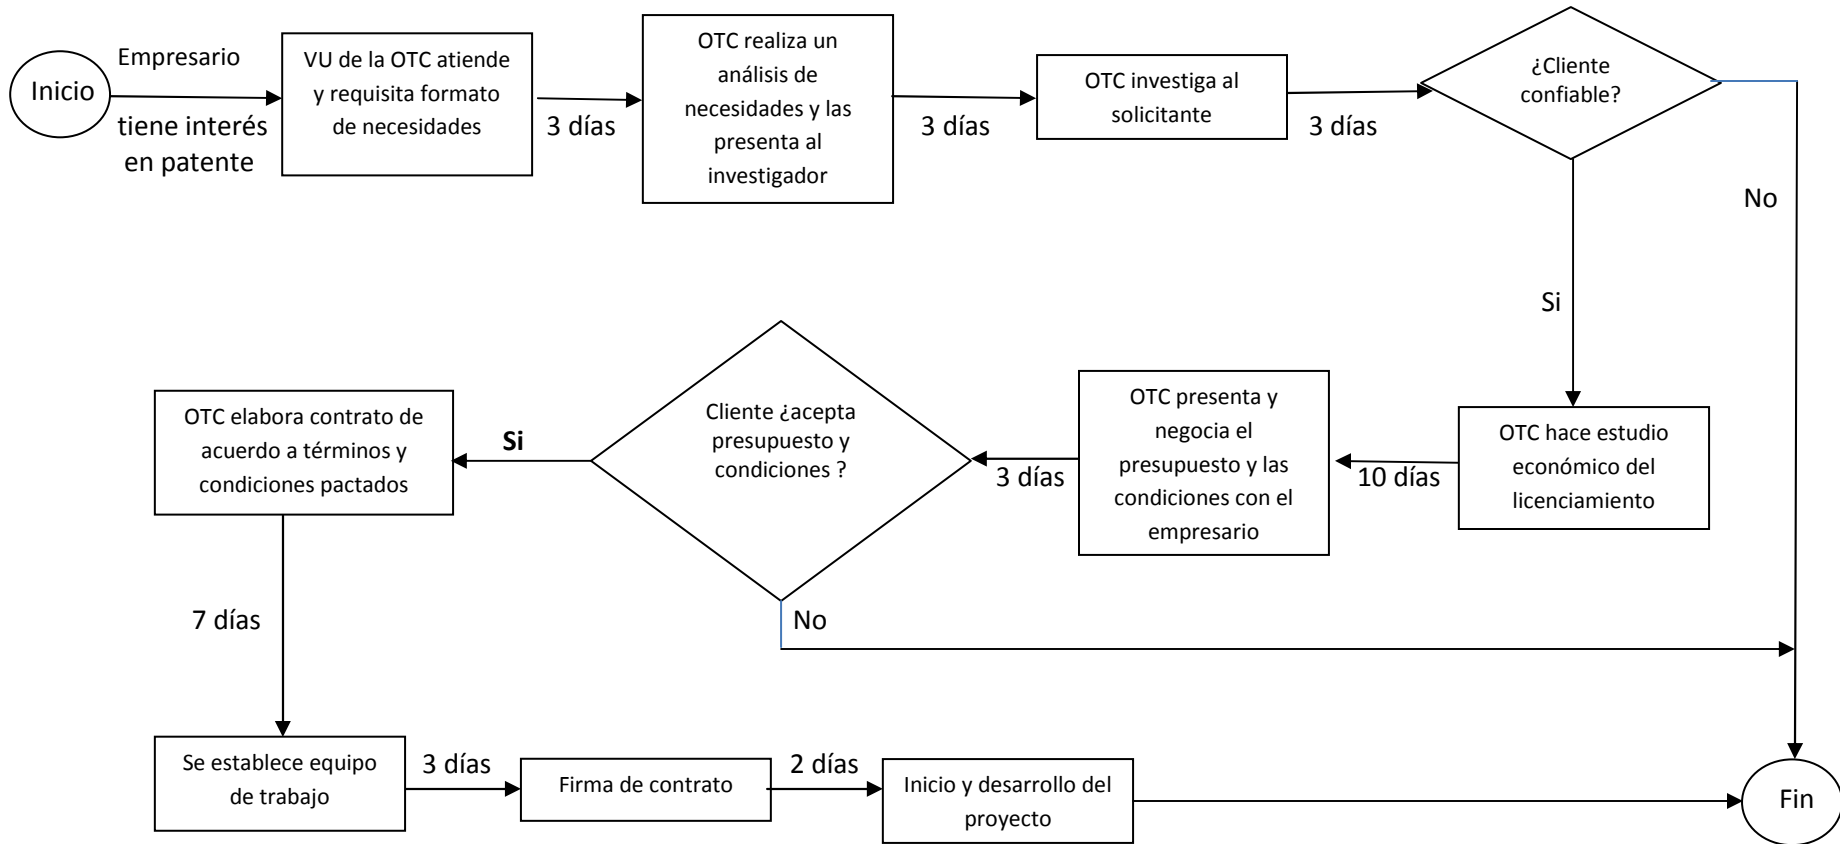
Inicio

Empresario tiene interés en patente

VU de la OTC atiende y requisita formato de necesidades

3 días

OTC realiza un análisis de necesidades y las presenta al investigador

3 días

OTC investiga al solicitante

3 días

¿Cliente confiable?

No

Si

OTC hace estudio económico del licenciamiento

10 días

OTC presenta y negocia el presupuesto y las condiciones con el empresario

3 días

Cliente ¿acepta presupuesto y condiciones ?

Si

No

OTC elabora contrato de acuerdo a términos y condiciones pactados

7 días

Se establece equipo de trabajo

3 días

Firma de contrato

2 días

Inicio y desarrollo del proyecto

Fin